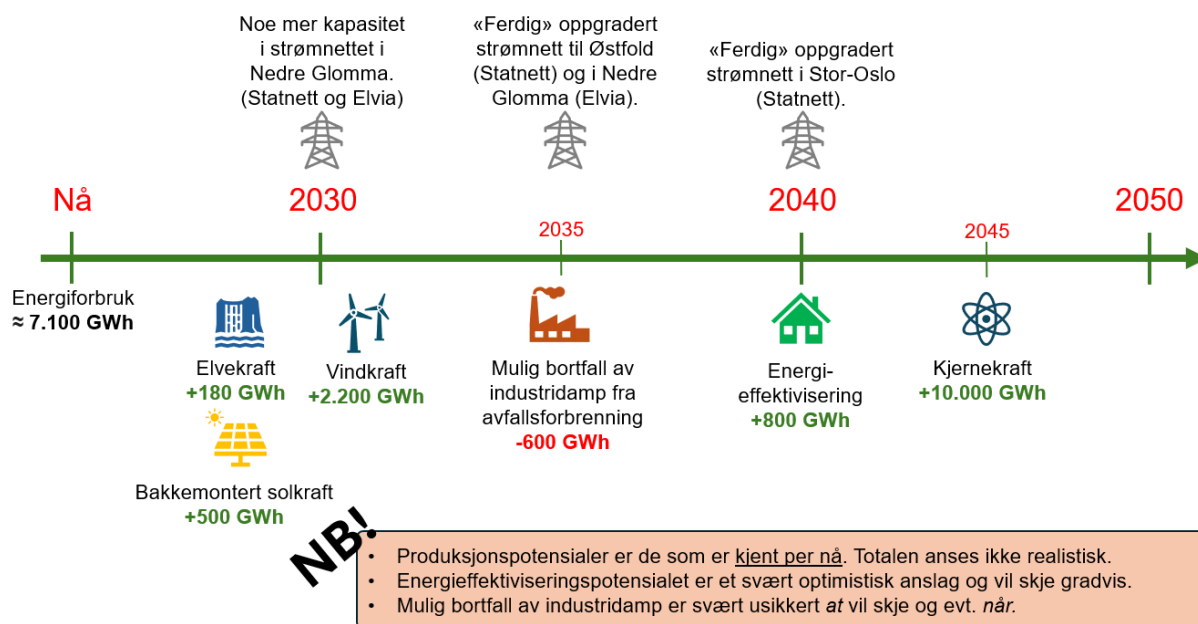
Noe mer kapasitet i strømnettet i Nedre Glomma. (Statnett og Elvia)

«Ferdig» oppgradert strømnett til Østfold (Statnett) og i Nedre Glomma (Elvia).

«Ferdig» oppgradert strømnett i Stor-Oslo (Statnett).

Nå

2030

2035

2040

2045

2050

Energiforbruk
≈ 7.100 GWh

Elvekraft
+180 GWh

Bakkemontert solkraft
+500 GWh

Vindkraft
+2.200 GWh

Mulig bortfall av industridamp fra avfallsforbrenning
-600 GWh

Energieffektivisering
+800 GWh

Kjernekraft
+10.000 GWh

NB!

• Produksjonspotensialer er de som er kjent per nå. Totalen anses ikke realistisk.
• Energieffektiviseringspotensialet er et svært optimistisk anslag og vil skje gradvis.
• Mulig bortfall av industridamp er svært usikkert at vil skje og evt. når.